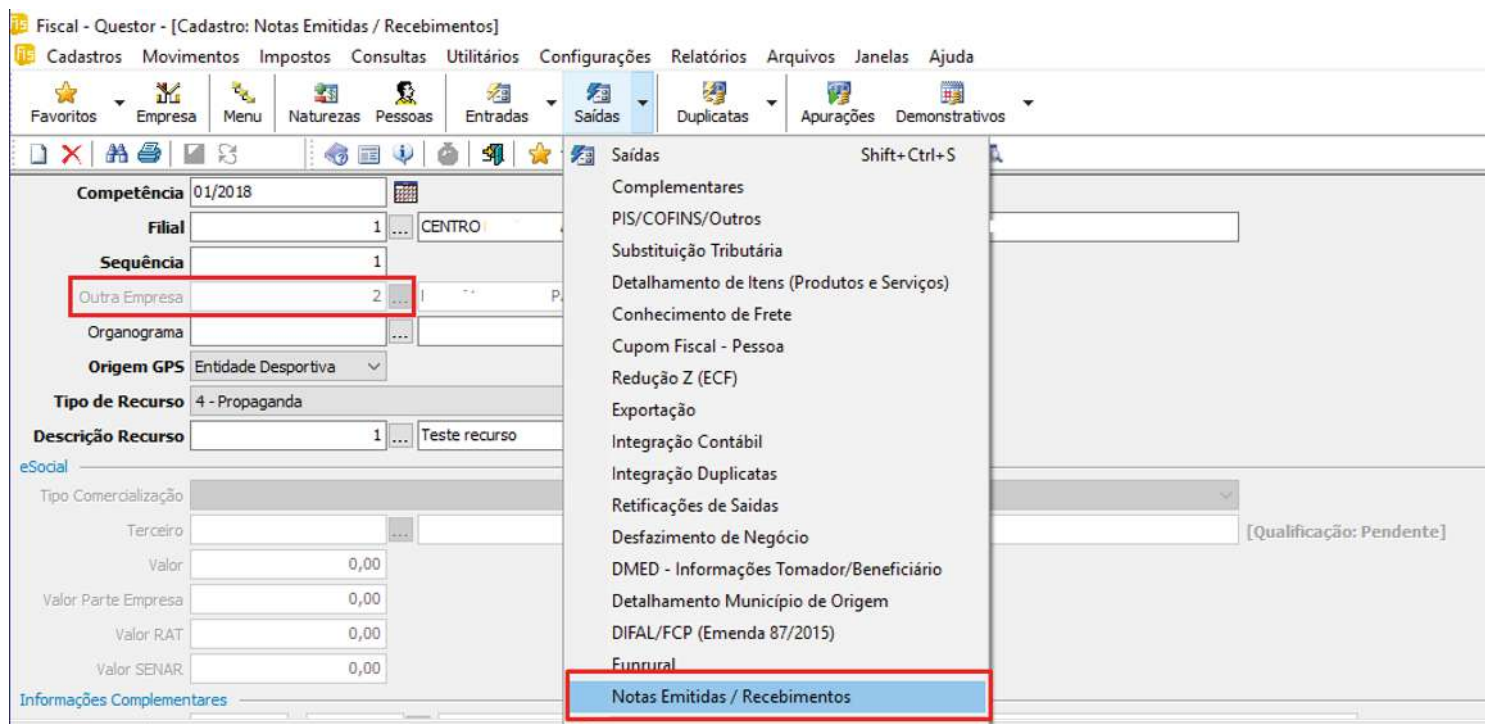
Fiscal - Questor - [Cadastro: Notas Emitidas / Recebimentos]

Cadastros Movimentos Impostos Consultas Utilitários Configurações Relatórios Arquivos Janelas Ajuda

Favoritos Empresa Menu Naturezas Pessoas Entradas Saídas Duplicatas Apurações Demonstrativos

Competência 01/2018
Filial 1 ... CENTRO
Sequência 1
Outra Empresa 2 ...
Organograma ...
Origem GPS Entidade Desportiva
Tipo de Recurso 4 - Propaganda
Descrição Recurso 1 ... Teste recurso
eSocial
Tipo Comercialização
Terceiro ...
Valor 0,00
Valor Parte Empresa 0,00
Valor RAT 0,00
Valor SENAR 0,00
Informações Complementares

[Qualificação: Pendente]

Saídas Shift+Ctrl+S
Complementares
PIS/COFINS/Outros
Substituição Tributária
Detalhamento de Itens (Produtos e Serviços)
Conhecimento de Frete
Cupom Fiscal - Pessoa
Redução Z (ECF)
Exportação
Integração Contábil
Integração Duplicatas
Retificações de Saidas
Desfazimento de Negócio
DMED - Informações Tomador/Beneficiário
Detalhamento Município de Origem
DIFAL/FCP (Emenda 87/2015)
Funrural
Notas Emitidas / Recebimentos